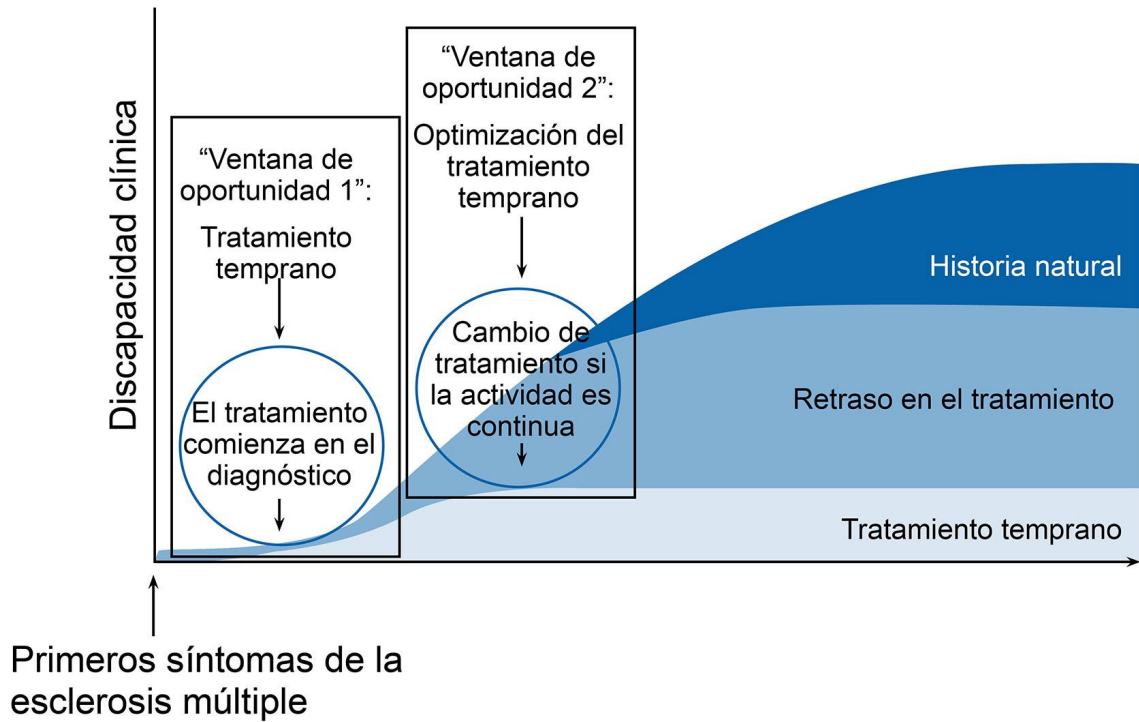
Discapacidad clínica

"Ventana de oportunidad 1":

Tratamiento temprano

El tratamiento comienza en el diagnóstico

"Ventana de oportunidad 2":

Optimización del tratamiento temprano

Cambio de tratamiento si la actividad es continua

Historia natural

Retraso en el tratamiento

Tratamiento temprano

Primeros síntomas de la esclerosis múltiple